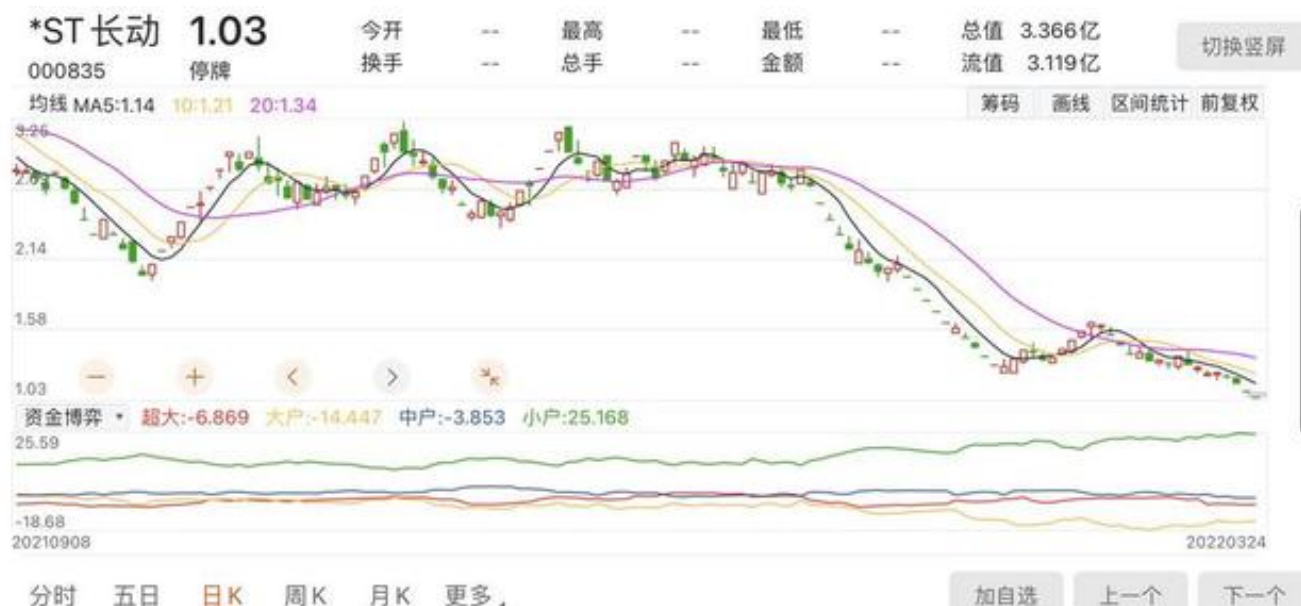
*ST长动 1.03
000835 停牌

今开 -- 最高 -- 最低 -- 总值 3.366亿
换手 -- 总手 -- 金额 -- 流值 3.119亿

切换竖屏

均线 MA5:1.14 10:1.21 20:1.34

筹码 画线 区间统计 前复权

3.26
2.70
2.14
1.58
1.03

资金博弈 超大:-6.869 大户:-14.447 中户:-3.853 小户:25.168

25.59
-18.68
20210908
20220324

分时 五日 日K 周K 月K 更多

加自选 上一个 下一个